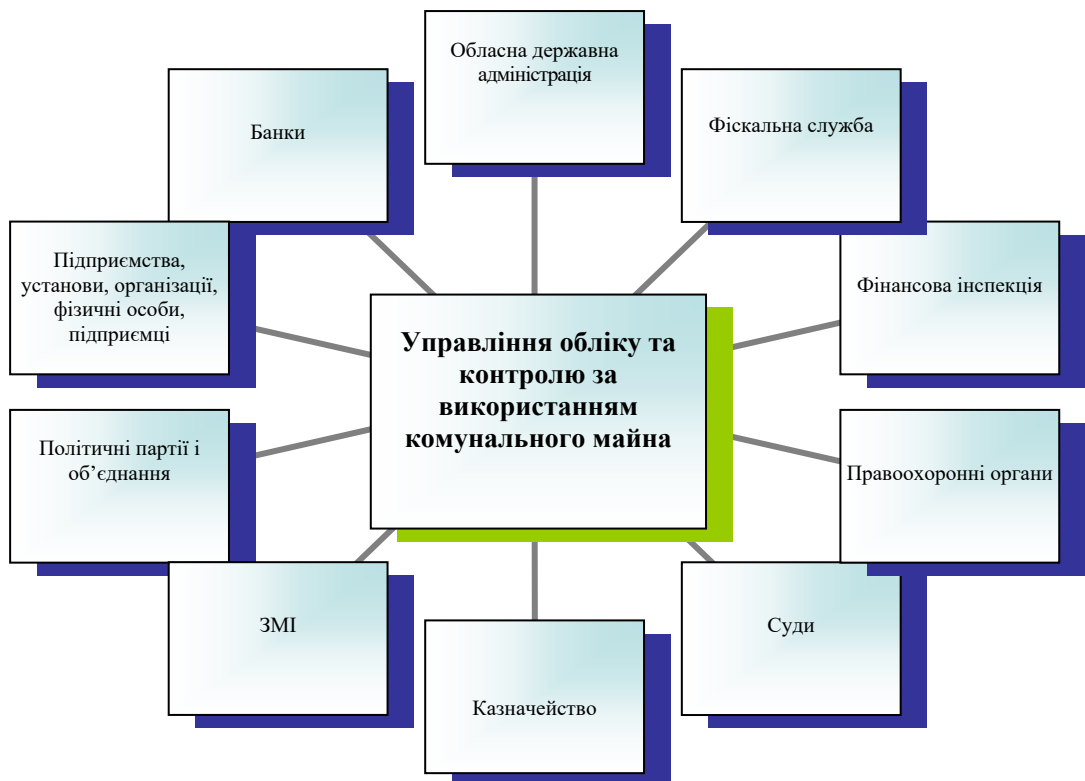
Обласна державна адміністрація

Банки

Фіскальна служба

Підприємства, установи, організації, фізичні особи, підприємці

Управління обліку та контролю за використанням комунального майна

Фінансова інспекція

Політичні партії і об’єднання

Правоохоронні органи

ЗМІ

Суди

Казначейство